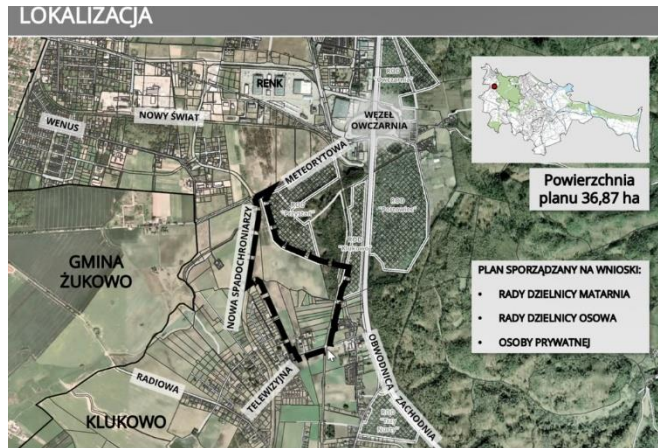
LOKALIZACJA

RENK

WENUS

NOWY ŚWIAT

WĘZEŁ OWCZARNIA

METEORYTOWA

NOWA SPADOCHRONIARZY

GMINA ŻUKOWO

RADIOWA

TELEWIZYJNA

KLUKOWO

OBWODNICA ZACHODNIA

Powierzchnia planu 36,87 ha

PLAN SPORZĄDZANY NA WNIOSKI:

• RADY DZIELNICY MATARNIA

• RADY DZIELNICY OSOWA

• OSOBY PRYWATNEJ